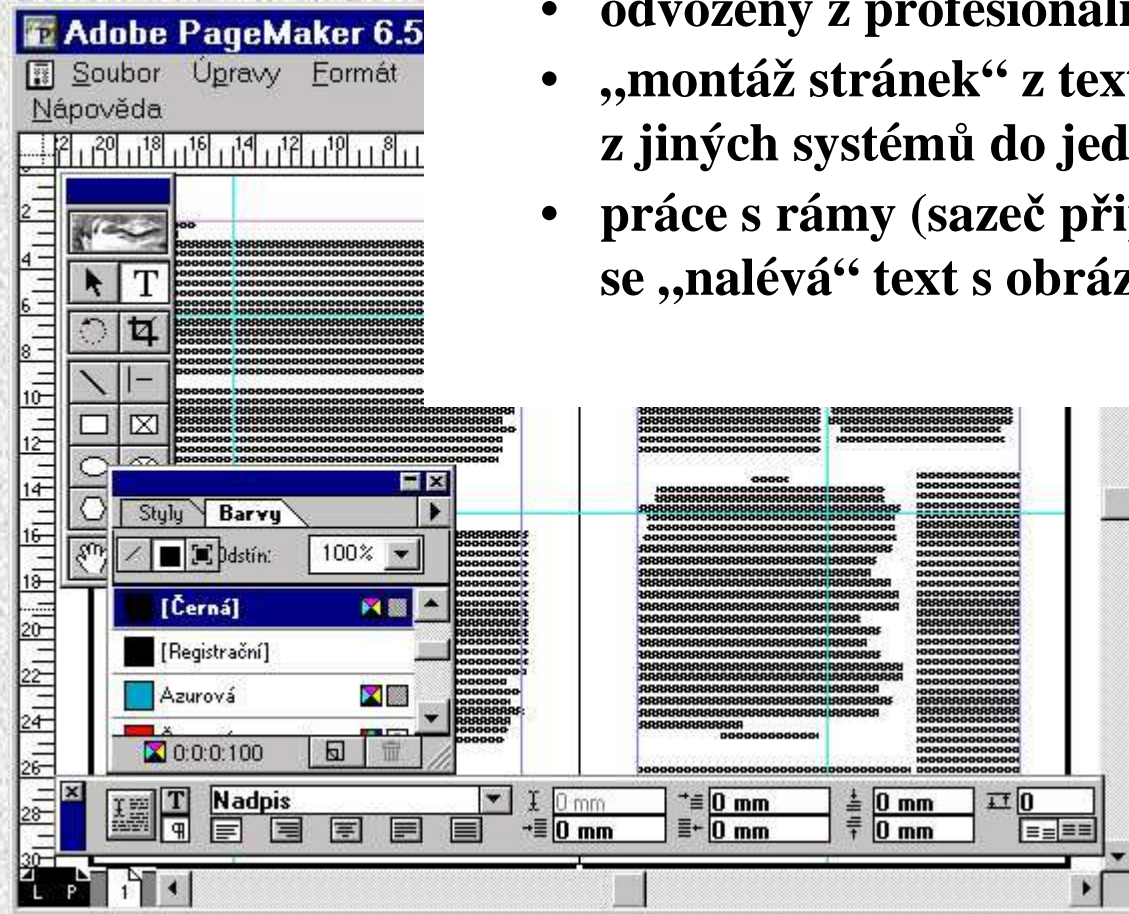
• odvozený z profesionál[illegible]
• „montáž stránek“ z tex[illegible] z jiných systémů do jed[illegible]
• práce s rámy (sazeč př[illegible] se „nalévá“ text s obráz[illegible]

Adobe PageMaker 6.5
Soubor Úpravy Formát Nápověda

Styly Barvy
Odstín: 100%
[Černá]
[Registrační]
Azurová
0:0:0:100

Nadpis
0 mm
0 mm
0 mm
0 mm
0 mm
0 mm
0

L P 1